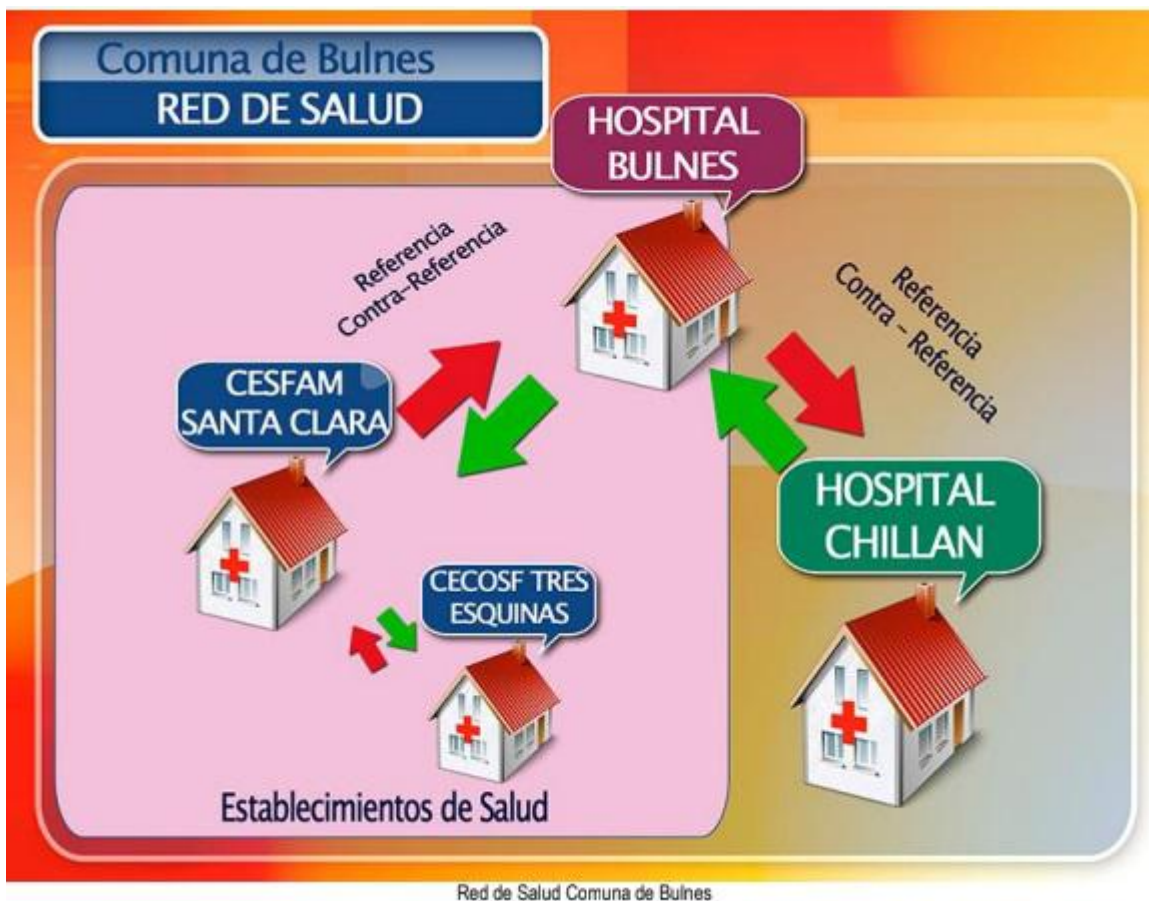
Comuna de Bulnes
RED DE SALUD

HOSPITAL BULNES

Referencia
Contra-Referencia

Referencia
Contra - Referencia

CESFAM SANTA CLARA

HOSPITAL CHILLAN

CECOSF TRES ESQUINAS

Establecimientos de Salud

Red de Salud Comuna de Bulnes